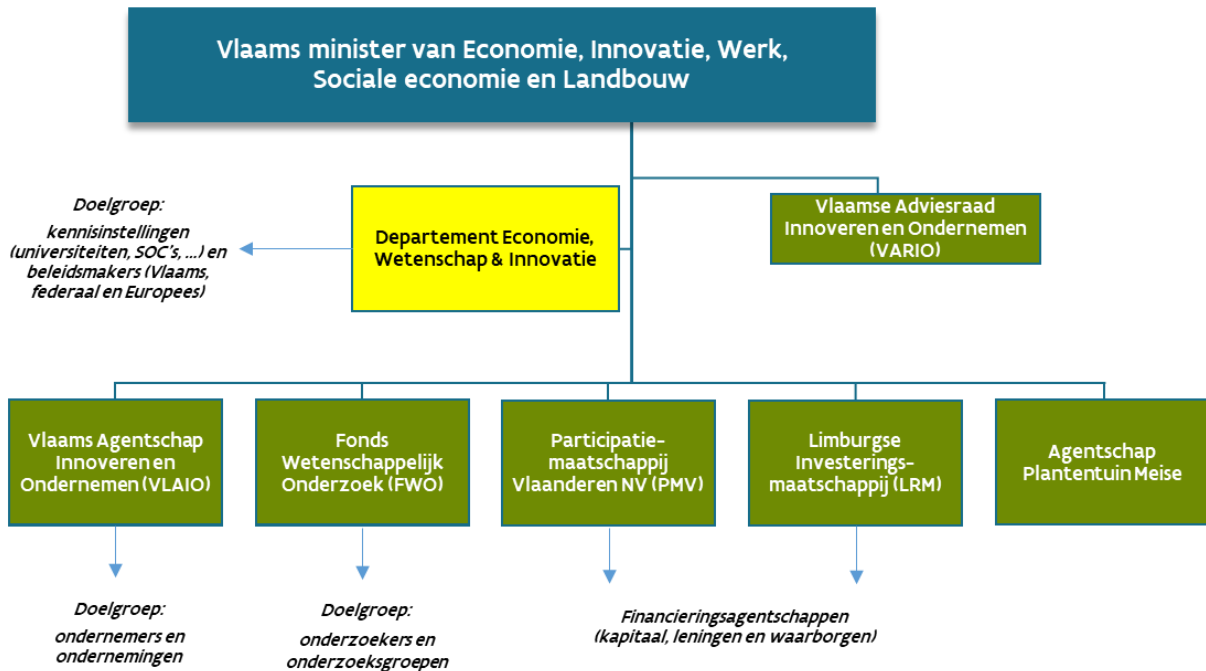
Vlaams minister van Economie, Innovatie, Werk, Sociale economie en Landbouw

Doelgroep:
kennisinstellingen (universiteiten, SOC's, ...) en beleidsmakers (Vlaams, federaal en Europees)

Departement Economie, Wetenschap & Innovatie

Vlaamse Adviesraad Innoveren en Ondernemen (VARIO)

Vlaams Agentschap Innoveren en Ondernemen (VLAIO)

Fonds Wetenschappelijk Onderzoek (FWO)

Participatiemaatschappij Vlaanderen NV (PMV)

Limburgse Investeringsmaatschappij (LRM)

Agentschap Plantentuin Meise

Doelgroep:
ondernemers en ondernemingen

Doelgroep:
onderzoekers en onderzoeksgroepen

Financieringsagentschappen (kapitaal, leningen en waarborgen)